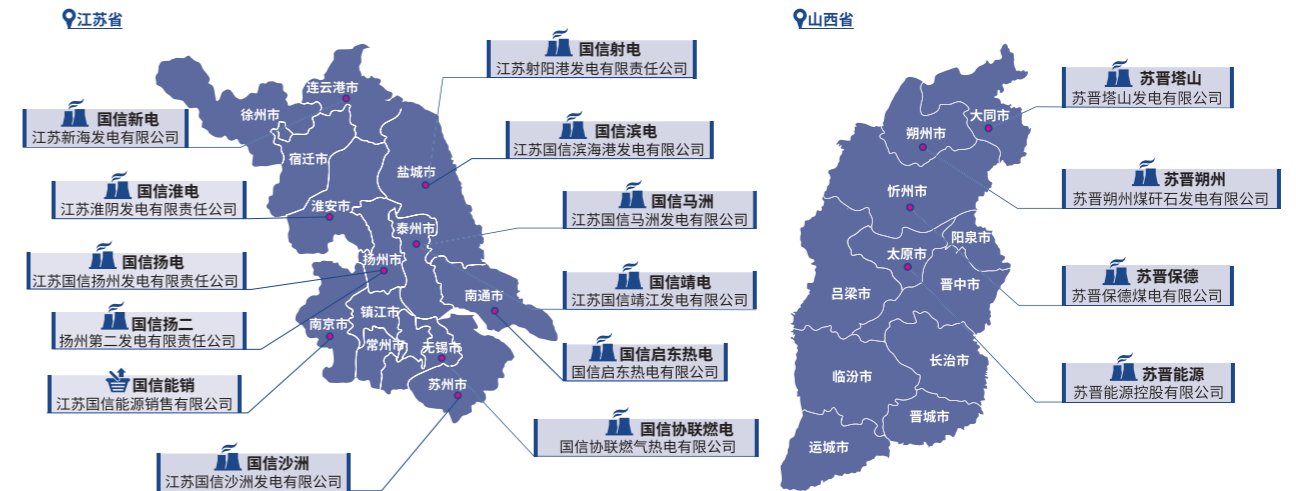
江苏省

国信射电
江苏射阳港发电有限责任公司

国信新电
江苏新海发电有限公司

国信滨电
江苏国信滨海港发电有限公司

国信淮电
江苏淮阴发电有限责任公司

国信马洲
江苏国信马洲发电有限公司

国信扬电
江苏国信扬州发电有限责任公司

国信靖电
江苏国信靖江发电有限公司

国信扬二
扬州第二发电有限责任公司

国信启东热电
国信启东热电有限公司

国信能销
江苏国信能源销售有限公司

国信协联燃电
国信协联燃气热电有限公司

国信沙洲
江苏国信沙洲发电有限公司

连云港市
徐州市
宿迁市
盐城市
淮安市
泰州市
扬州市
南通市
镇江市
南京市
常州市
无锡市
苏州市

山西省

苏晋塔山
苏晋塔山发电有限公司

苏晋朔州
苏晋朔州煤矸石发电有限公司

苏晋保德
苏晋保德煤电有限公司

苏晋能源
苏晋能源控股有限公司

大同市
朔州市
忻州市
阳泉市
太原市
晋中市
吕梁市
长治市
临汾市
晋城市
运城市